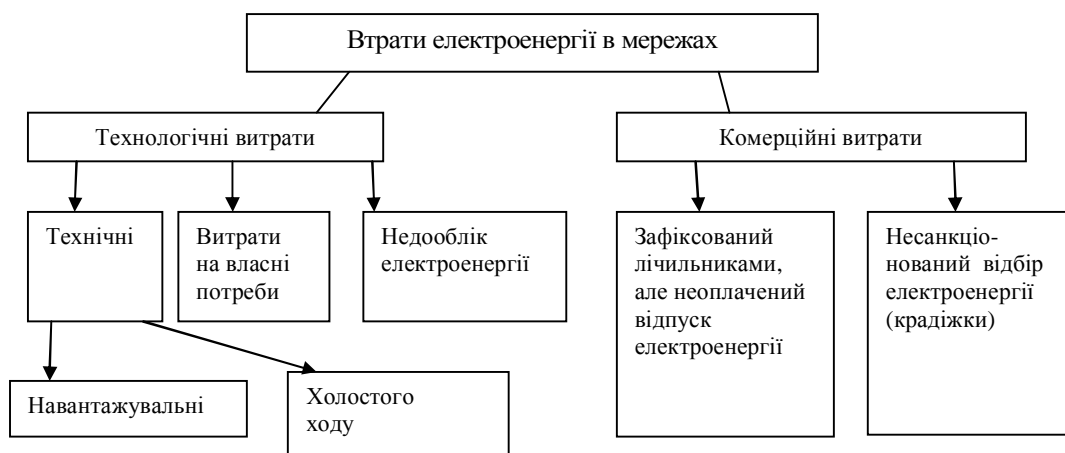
Втрати електроенергії в мережах

Технологічні витрати

Комерційні витрати

Технічні

Витрати на власні потреби

Недооблік електроенергії

Зафіксований лічильниками, але неоплачений відпуск електроенергії

Несанкціонований відбір електроенергії (крадіжки)

Навантажувальні

Холостого ходу